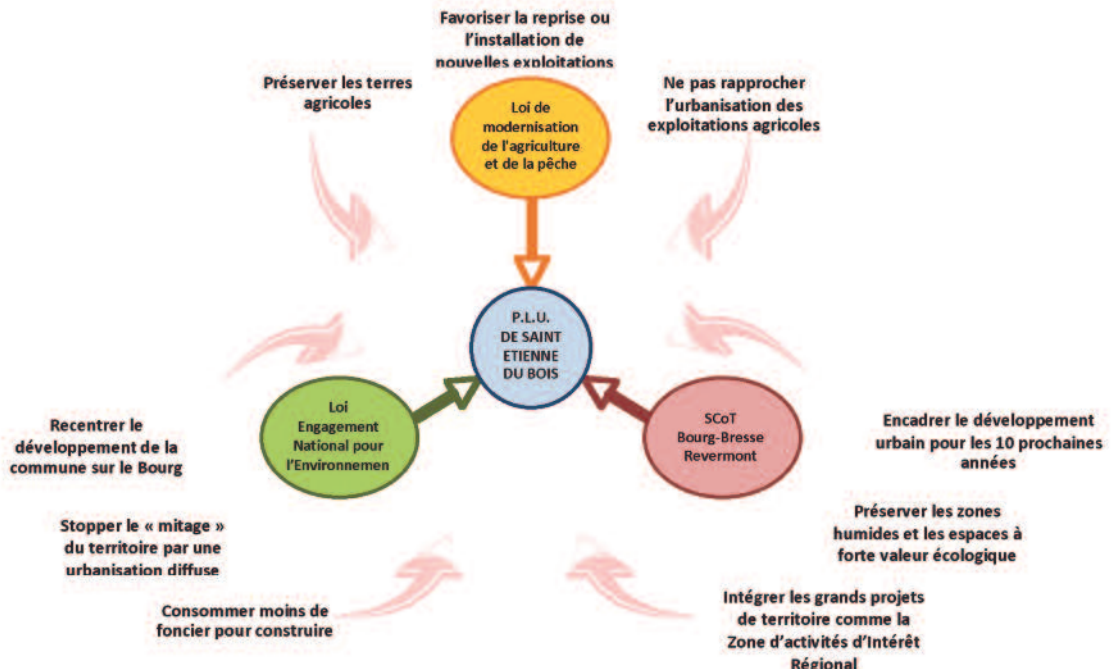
Favoriser la reprise ou l'installation de nouvelles exploitations

Préserver les terres agricoles

Ne pas rapprocher l'urbanisation des exploitations agricoles

Loi de modernisation de l'agriculture et de la pêche

P.L.U. DE SAINT ETIENNE DU BOIS

Loi Engagement National pour l'Environnemen

SCoT Bourg-Bresse Revermont

Recentrer le développement de la commune sur le Bourg

Encadrer le développement urbain pour les 10 prochaines années

Préserver les zones humides et les espaces à forte valeur écologique

Stopper le « mitage » du territoire par une urbanisation diffuse

Consommer moins de foncier pour construire

Intégrer les grands projets de territoire comme la Zone d'activités d'Intérêt Régional